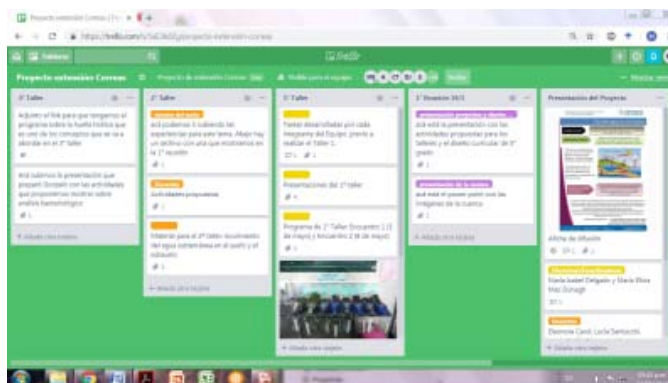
Proyecto extensión Correas

1° Taller

Adjunto el link para que tengamos el programa sobre la huella hídrica que es uno de los conceptos que se va a abordar en el 2° taller

Acá subimos la presentación que preparó Gonzalo con las actividades que propusimos resolver sobre análisis baremométrico

+ Añada otra tarjeta

2° Taller

acá podemos ir subiendo las experiencias para ese tema. Abajo hay un archivo con una que mostramos en la 1° reunión

Docentes

actividades propuestas

Material para el 2° taller: focalizando del agua subterránea en el pozo y el subsuelo

+ Añada otra tarjeta

3° Taller

Taller desarrollado por cada integrante del Equipo, previo a realizar el Taller 1.

Presentaciones del 3° taller

Programa de 1° Taller Encuentro 1 (3 de mayo) y Encuentro 2 (8 de mayo)

+ Añada otra tarjeta

1° Reunión 30/3

acá está la presentación con las actividades propuestas para los talleres y el diseño curricular de 5° grado

presentación de la cuenca

acá está el power point con las imágenes de la cuenca

+ Añada otra tarjeta

Presentación del Proyecto

Afiche de difusión

Directoras/Coordinadoras

María Isabel Delgado y María Eliza Mac Donagh

Docentes

Dionisio Carol, Lucía Santucchi

+ Añada otra tarjeta

Trello